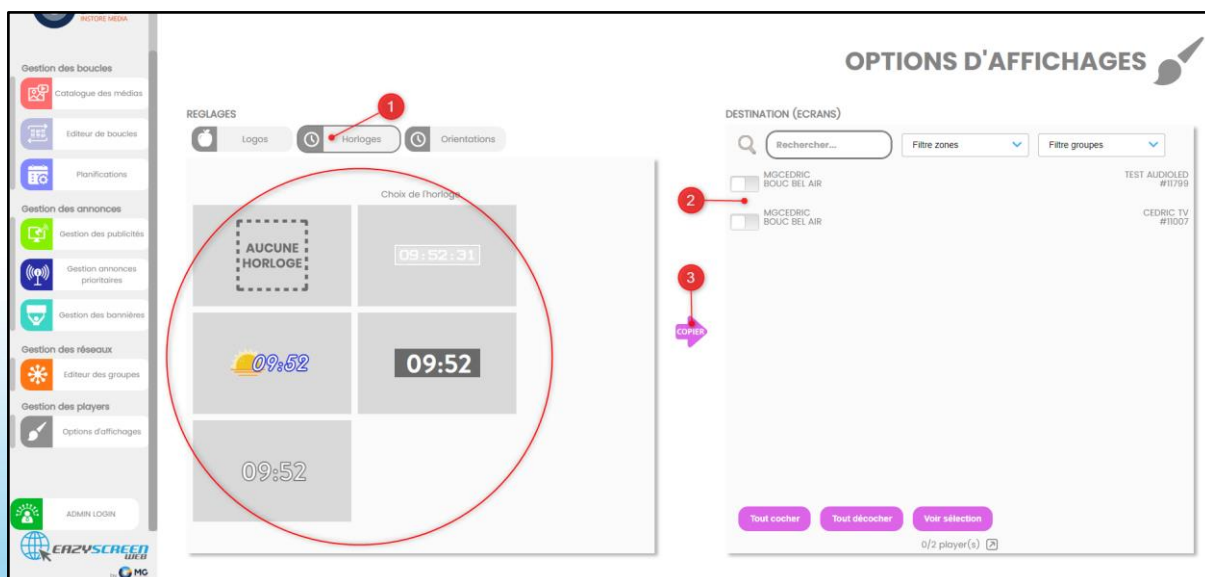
INSTORE MEDIA

Gestion des boucles
Catalogue des médias
Editeur de boucles
Planifications
Gestion des annonces
Gestion des publicités
Gestion annonces prioritaires
Gestion des bannières
Gestion des réseaux
Editeur des groupes
Gestion des players
Options d'affichages
ADMIN LOGIN
EAZYSCREEN WEB
by MG

OPTIONS D'AFFICHAGES

REGLAGES
1
Logos
Horloges
Orientations

Choix de l'horloge
AUCUNE HORLOGE
09:52:31
09:52
09:52
09:52

2
3
COPIER

DESTINATION (ECRANS)
Rechercher...
Filtre zones
Filtre groupes
MGCEDRIC
BOUC BEL AIR
TEST AUDIOLED
#11799
MGCEDRIC
BOUC BEL AIR
CEDRIC TV
#11007

Tout cocher
Tout décocher
Voir sélection
0/2 player(s)